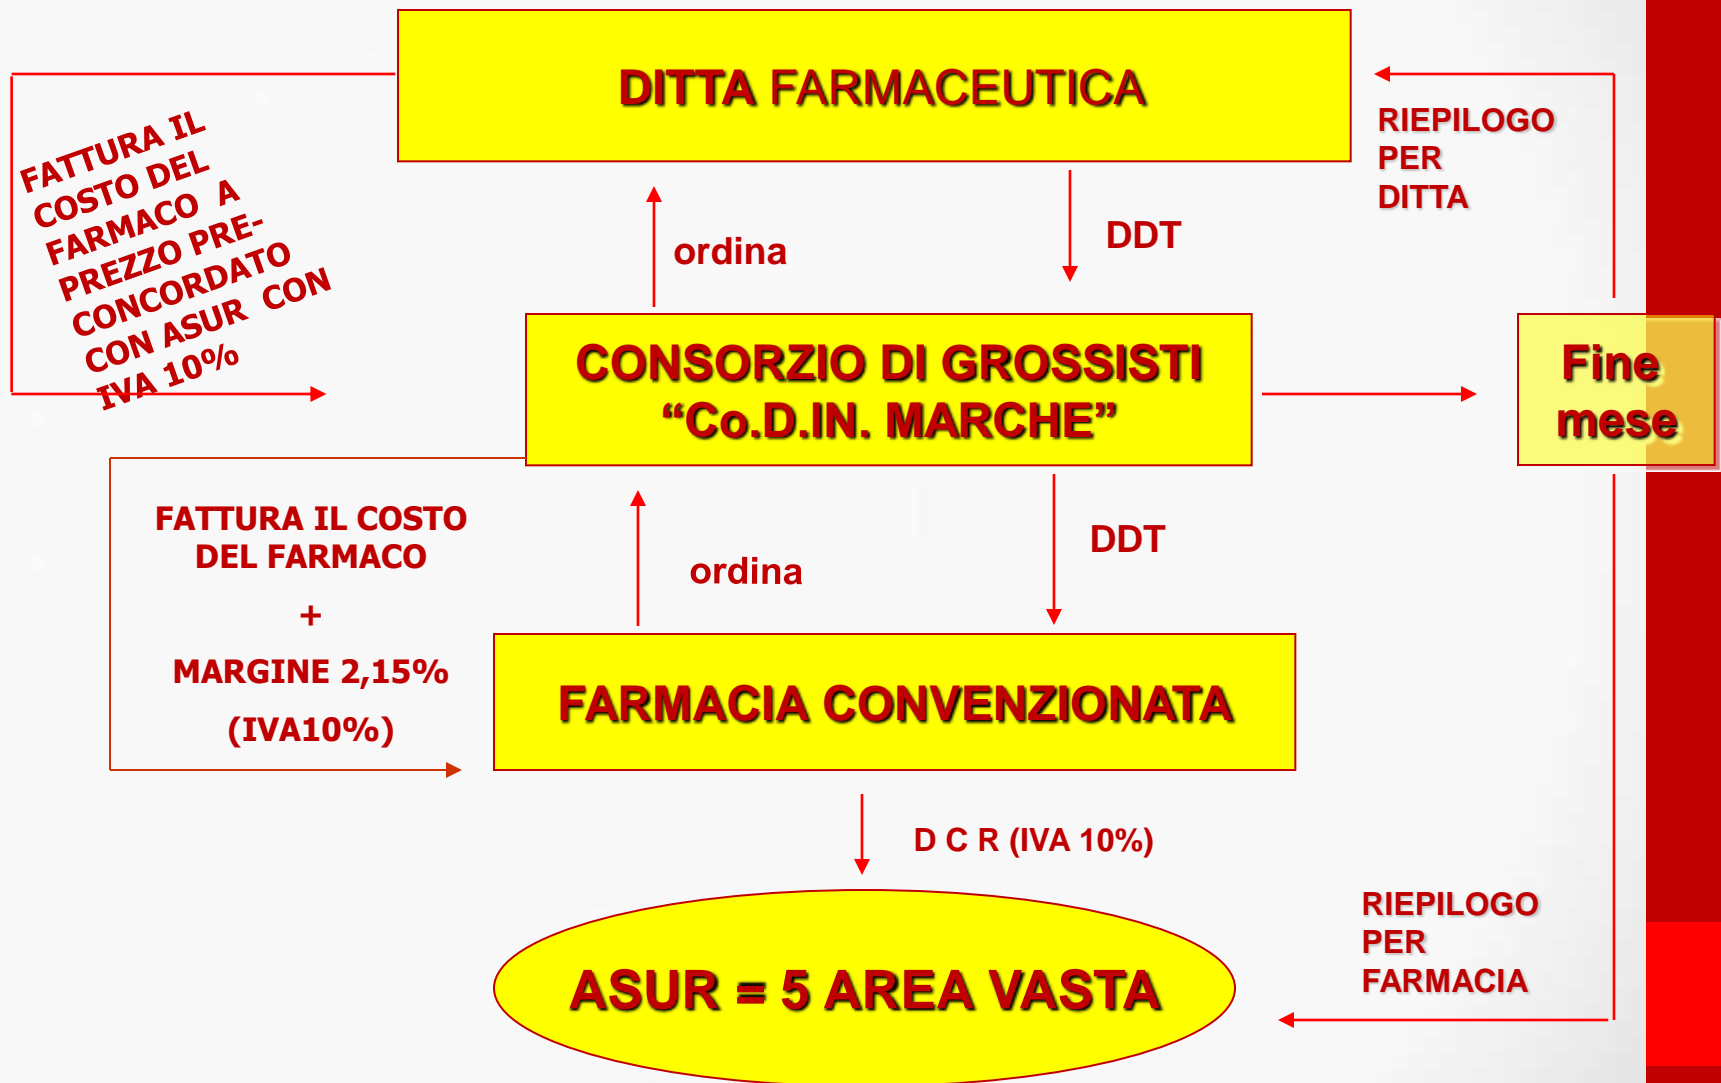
DITTA FARMACEUTICA

FATTURA IL COSTO DEL FARMACO A PREZZO PRE-CONCORDATO CON ASUR CON IVA 10%

ordina

DDT

RIEPILOGO PER DITTA

CONSORZIO DI GROSSISTI "Co.D.IN. MARCHE"

Fine mese

FATTURA IL COSTO DEL FARMACO

+

MARGINE 2,15%

(IVA10%)

ordina

DDT

FARMACIA CONVENZIONATA

D C R (IVA 10%)

RIEPILOGO PER FARMACIA

ASUR = 5 AREA VASTA